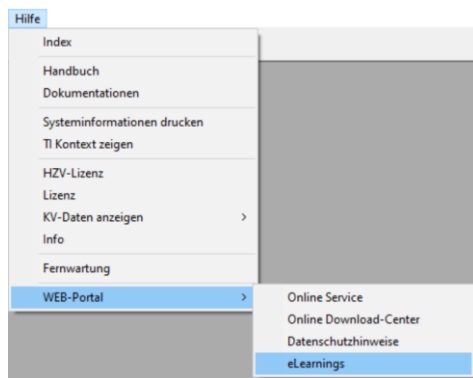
Hilfe

Index

Handbuch
Dokumentationen

Systeminformationen drucken
TI Kontext zeigen

HZV-Lizenz
Lizenz
KV-Daten anzeigen >
Info

Fernwartung

WEB-Portal >

Online Service
Online Download-Center
Datenschutzhinweise
eLearnings